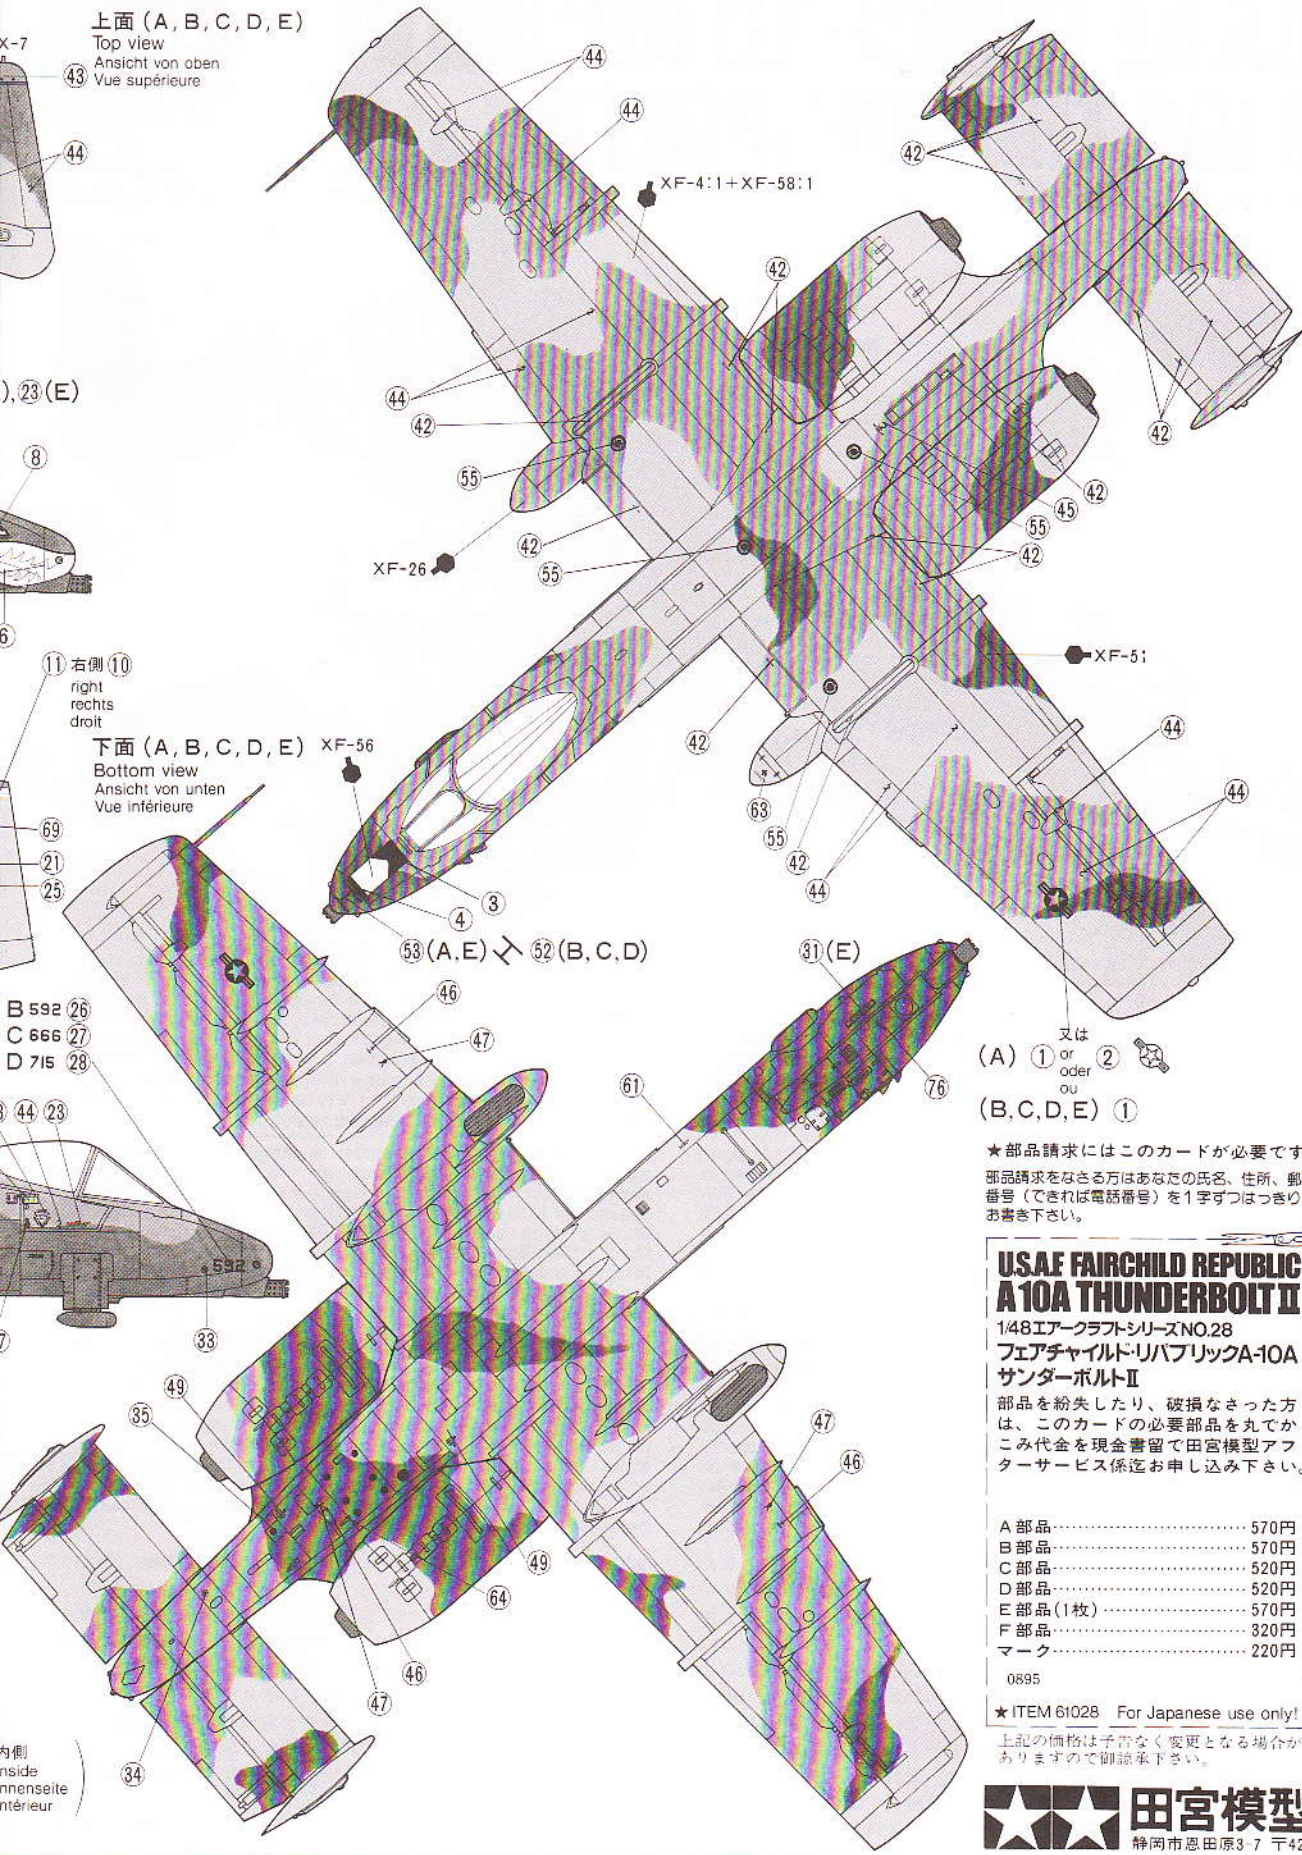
X-7
43
44

上面 (A, B, C, D, E)
Top view
Ansicht von oben
Vue supérieure

44
44
XF-4:1+XF-58:1
42
42
42
44
42
55
42
45
55
42
XF-26
42
55
XF-51
),23(E)
8
6
11 右側 10
right
rechts
droit

下面 (A, B, C, D, E)
Bottom view
Ansicht von unten
Vue inférieure
XF-56

42
44
63
44
55
42
44
3
4
69
21
25
53(A,E) 52(B,C,D)
31(E)
46
47
76
B 592 26
C 666 27
D 715 28
61

(A) 1 又は or oder ou 2
(B,C,D,E) 1

44 23
592
33
49
35
47
46
49
64
46
47
34
内側
inside
Innenseite
intérieur

★部品請求にはこのカードが必要です
部品請求をなさる方はあなたの氏名、住所、郵便番号(できれば電話番号)を1字ずつはっきりお書き下さい。

U.S.A.F FAIRCHILD REPUBLIC
A10A THUNDERBOLT II
1/48エアークラフトシリーズNO.28
フェアチャイルド・リパブリックA-10A サンダーボルトII
部品を紛失したり、破損なさった方は、このカードの必要部品を丸でかこみ代金を現金書留で田宮模型アフターサービス係迄お申し込み下さい。

A部品……570円
B部品……570円
C部品……520円
D部品……520円
E部品(1枚)……570円
F部品……320円
マーク……220円
0895

★ITEM 61028 For Japanese use only!
上記の価格は予告なく変更となる場合がありますので御諒承下さい。

田宮模型
静岡市恩田原3-7 〒42